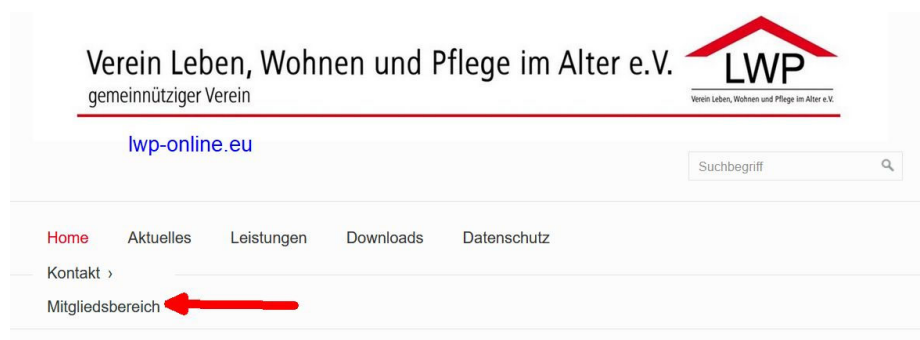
Verein Leben, Wohnen und Pflege im Alter e.V.
gemeinnütziger Verein

LWP
Verein Leben, Wohnen und Pflege im Alter e.V.

lwp-online.eu

Suchbegriff

Home Aktuelles Leistungen Downloads Datenschutz
Kontakt ›
Mitgliedsbereich